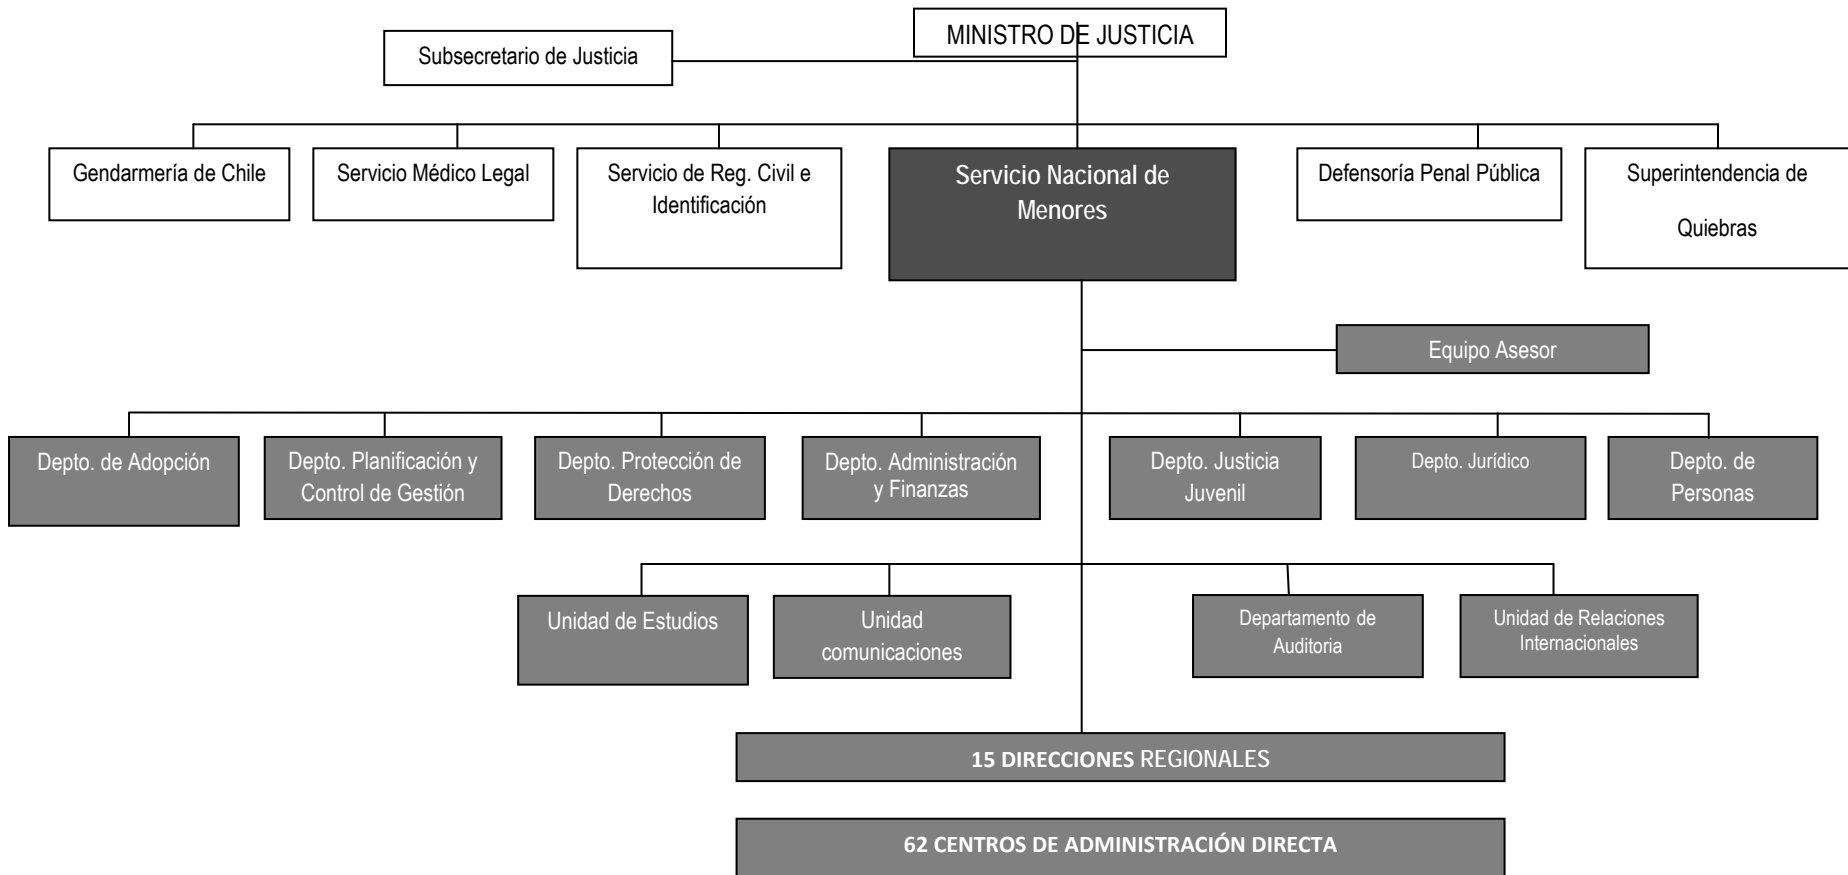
MINISTRO DE JUSTICIA

Subsecretario de Justicia

Gendarmería de Chile

Servicio Médico Legal

Servicio de Reg. Civil e Identificación

Servicio Nacional de Menores

Defensoría Penal Pública

Superintendencia de Quiebras

Equipo Asesor

Depto. de Adopción

Depto. Planificación y Control de Gestión

Depto. Protección de Derechos

Depto. Administración y Finanzas

Depto. Justicia Juvenil

Depto. Jurídico

Depto. de Personas

Unidad de Estudios

Unidad comunicaciones

Departamento de Auditoria

Unidad de Relaciones Internacionales

15 DIRECCIONES REGIONALES

62 CENTROS DE ADMINISTRACIÓN DIRECTA